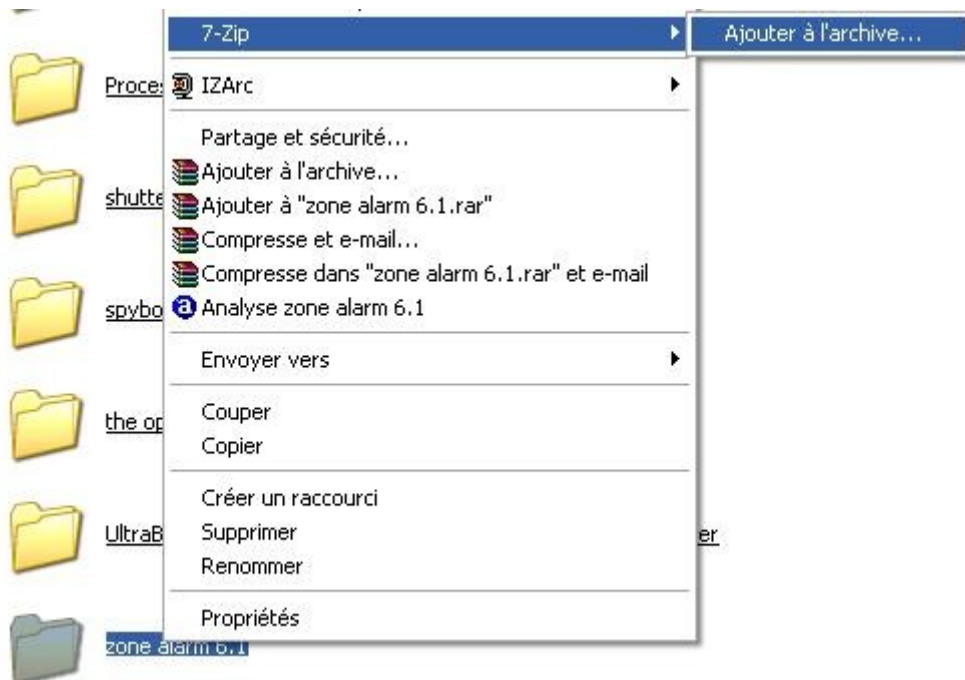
Proce
shutte
spybo
the op
UltraB
er
zone alarm 6.1

7-Zip
Ajouter à l'archive...
IZArc
Partage et sécurité...
Ajouter à l'archive...
Ajouter à "zone alarm 6.1.rar"
Compresse et e-mail...
Compresse dans "zone alarm 6.1.rar" et e-mail
Analyse zone alarm 6.1
Envoyer vers
Couper
Copier
Créer un raccourci
Supprimer
Renommer
Propriétés